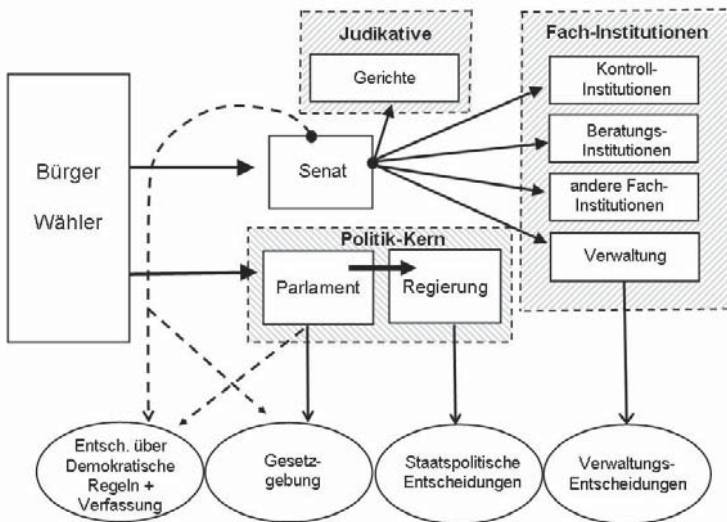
Judikative

Gerichte

Fach-Institutionen

Kontroll-Institutionen

Beratungs-Institutionen

andere Fach-Institutionen

Verwaltung

Bürger

Wähler

Senat

Politik-Kern

Parlament

Regierung

Entsch. über Demokratische Regeln + Verfassung

Gesetzgebung

Staatspolitische Entscheidungen

Verwaltungs-Entscheidungen